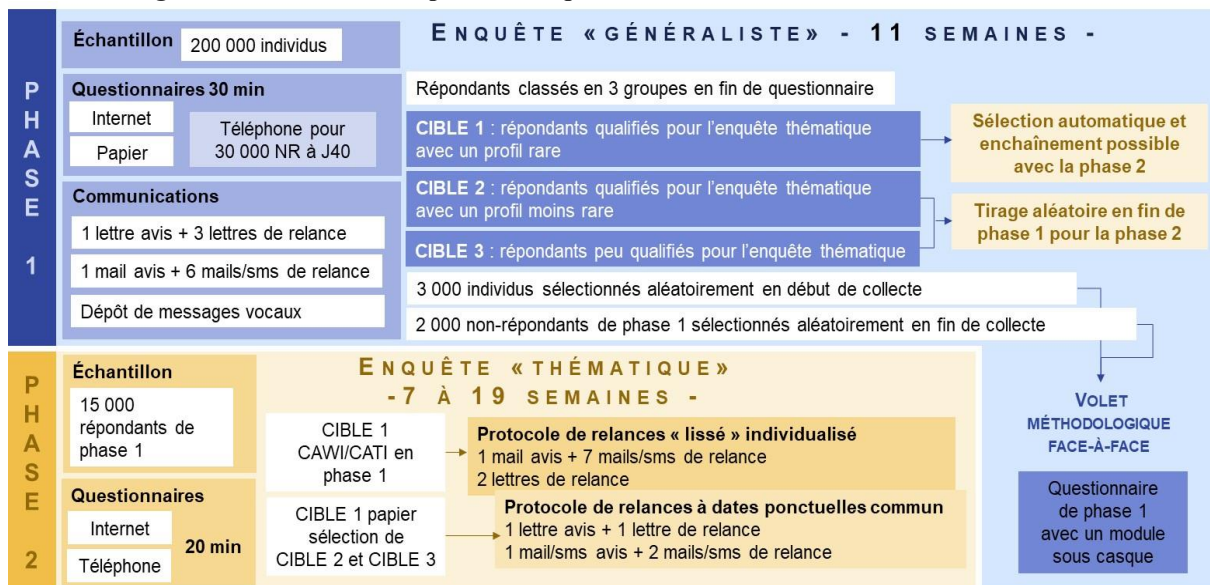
PHASE 1

Échantillon 200 000 individus

ENQUÊTE « GÉNÉRALISTE » - 11 SEMAINES -

Questionnaires 30 min

Internet

Papier

Téléphone pour 30 000 NR à J40

Communications

1 lettre avis + 3 lettres de relance

1 mail avis + 6 mails/sms de relance

Dépôt de messages vocaux

Répondants classés en 3 groupes en fin de questionnaire

CIBLE 1 : répondants qualifiés pour l'enquête thématique avec un profil rare

Sélection automatique et enchaînement possible avec la phase 2

CIBLE 2 : répondants qualifiés pour l'enquête thématique avec un profil moins rare

CIBLE 3 : répondants peu qualifiés pour l'enquête thématique

Tirage aléatoire en fin de phase 1 pour la phase 2

3 000 individus sélectionnés aléatoirement en début de collecte

2 000 non-répondants de phase 1 sélectionnés aléatoirement en fin de collecte

PHASE 2

Échantillon

15 000 répondants de phase 1

Questionnaires

Internet

Téléphone

20 min

ENQUÊTE « THÉMATIQUE » - 7 À 19 SEMAINES -

CIBLE 1 CAWI/CATI en phase 1

Protocole de relances « lissé » individualisé
1 mail avis + 7 mails/sms de relance
2 lettres de relance

CIBLE 1 papier sélection de CIBLE 2 et CIBLE 3

Protocole de relances à dates ponctuelles commun
1 lettre avis + 1 lettre de relance
1 mail/sms avis + 2 mails/sms de relance

VOLET MÉTHODOLOGIQUE FACE-À-FACE

Questionnaire de phase 1 avec un module sous casque